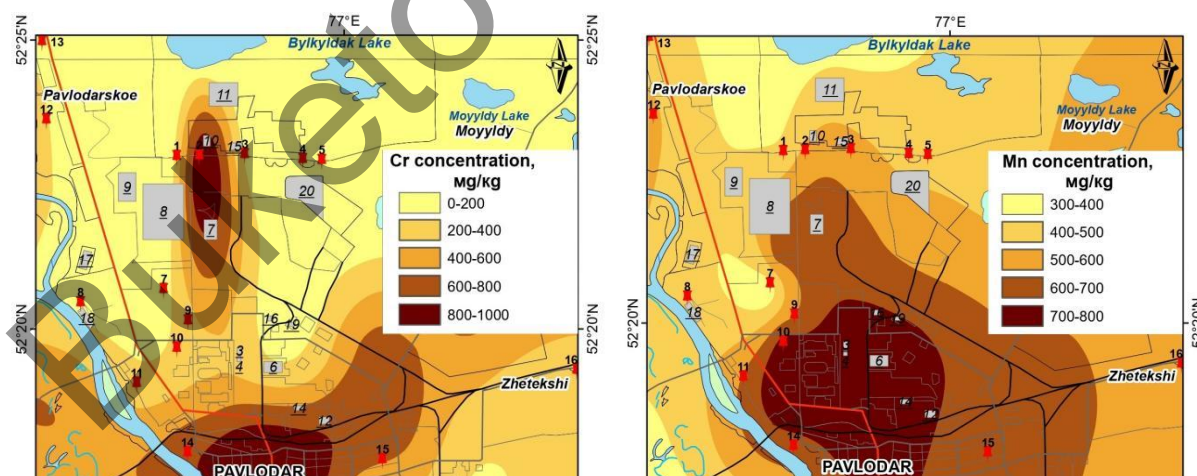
77°E

52°25'N

52°25'N

13

Bylkyldak Lake

Pavlodarskoe

12

11

Moyyldy Lake

Moyyldy

1

10

15

3

4

5

Cr concentration, мg/кg

0-200

200-400

400-600

600-800

800-1000

9

8

7

20

17

7

8

9

18

16

19

52°20'N

52°20'N

10

3

4

6

11

Zhetekshi

14

12

14

15

PAVLODAR

Buketov

77°E

13

Bylkyldak Lake

Pavlodarskoe

12

11

Moyyldy Lake

Moyyldy

1

2

10

15

3

4

5

Mn concentration, мg/кg

300-400

400-500

500-600

600-700

700-800

9

8

7

20

17

7

8

9

18

52°20'N

10

6

16

11

Zhetekshi

14

15

PAVLODAR